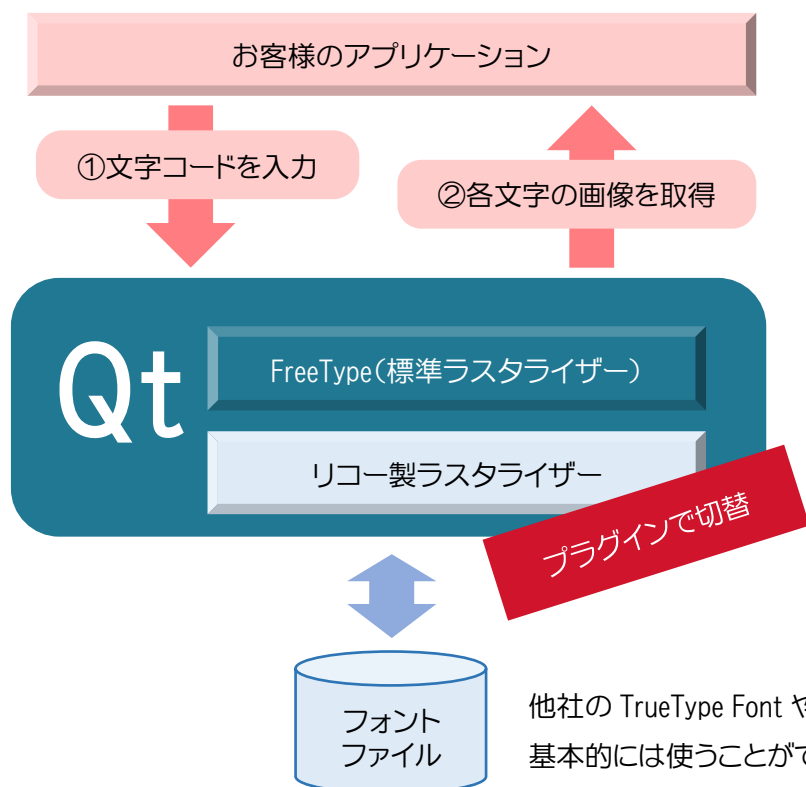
お客様のアプリケーション

①文字コードを入力

②各文字の画像を取得

Qt

FreeType(標準ラスタライザー)

リコー製ラスタライザー

プラグインで切替

フォント
ファイル

他社の TrueType Font や
基本的には使うことがで